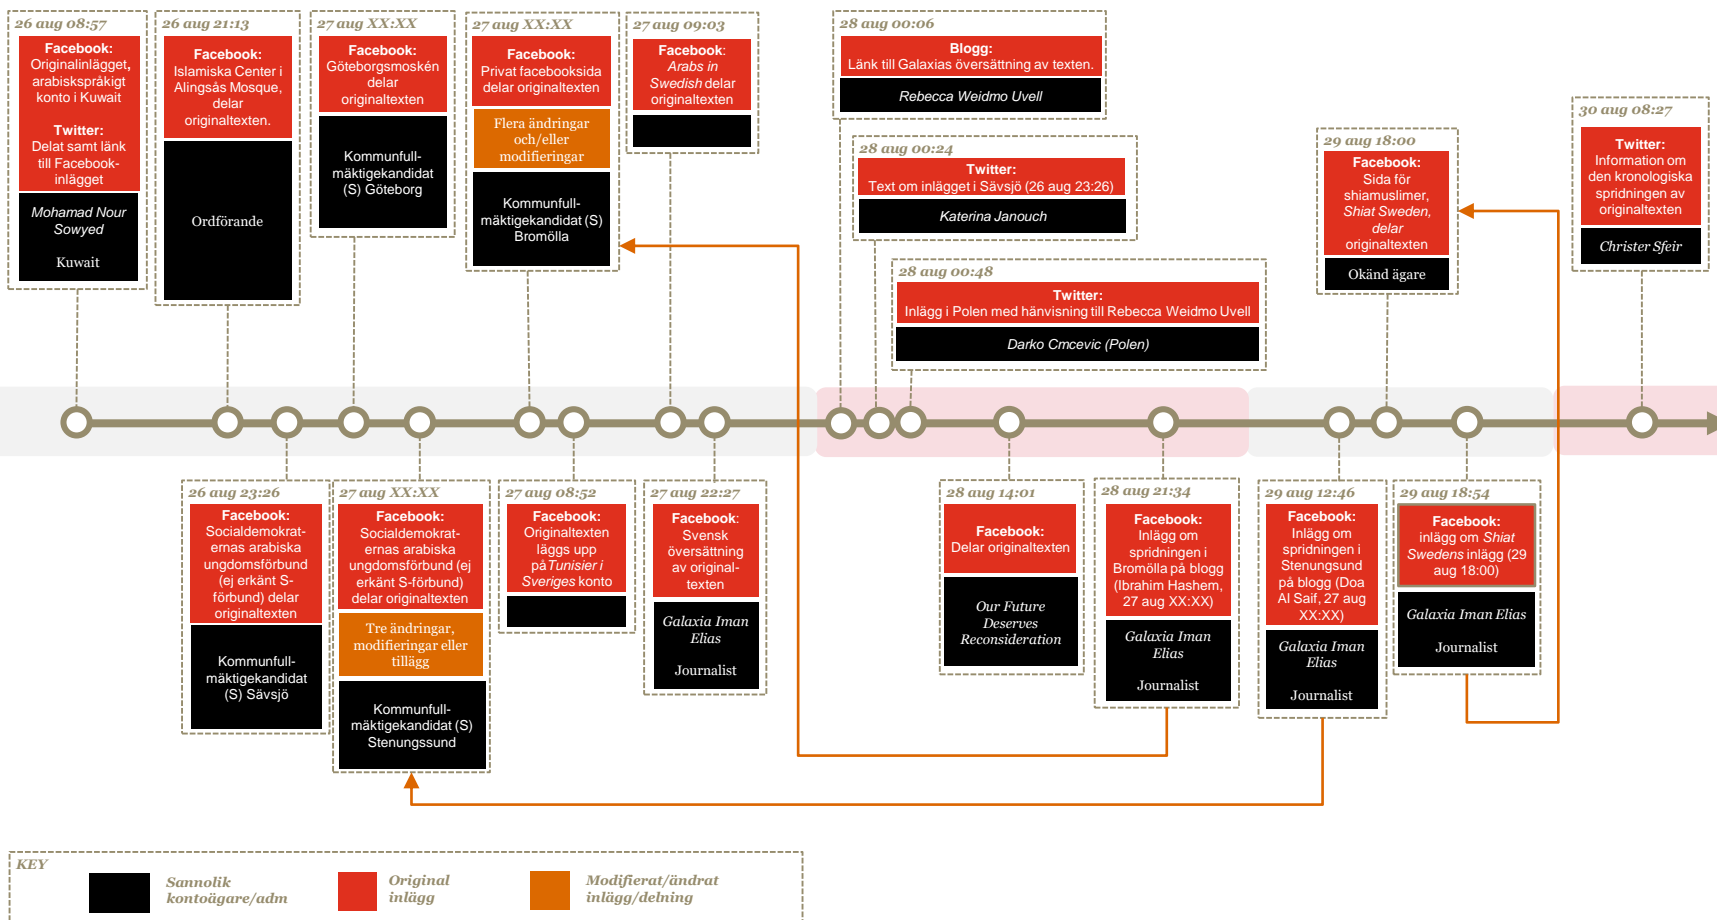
26 aug 08:57
Facebook:
Originalinlägget, arabiskspråkigt konto i Kuwait
Twitter:
Delat samt länk till Facebook-inlägget
Mohamad Nour Sowyed
Kuwait

26 aug 21:13
Facebook:
Islamiska Center i Alingsås Mosque, delar originaltexten.
Ordförande

27 aug XX:XX
Facebook:
Göteborgsmoskén delar originaltexten
Kommunfull-mäktigekandidat (S) Göteborg

27 aug XX:XX
Facebook:
Privat facebooksida delar originaltexten
Flera ändringar och/eller modifieringar
Kommunfull-mäktigekandidat (S) Bromölla

27 aug 09:03
Facebook:
Arabs in Swedish delar originaltexten

28 aug 00:06
Blogg:
Länk till Galaxias översättning av texten.
Rebecca Weidmo Uvell

28 aug 00:24
Twitter:
Text om inlägget i Sävsjö (26 aug 23:26)
Katerina Janouch

28 aug 00:48
Twitter:
Inlägg i Polen med hänvisning till Rebecca Weidmo Uvell
Darko Cmcevic (Polen)

29 aug 18:00
Facebook:
Sida för shiamuslimer, Shiat Sweden, delar originaltexten
Okänd ägare

30 aug 08:27
Twitter:
Information om den kronologiska spridningen av originaltexten
Christer Sfeir

26 aug 23:26
Facebook:
Socialdemokrat-ernas arabiska ungdomsförbund (ej erkänt S-förbund) delar originaltexten
Kommunfull-mäktigekandidat (S) Sävsjö

27 aug XX:XX
Facebook:
Socialdemokrat-ernas arabiska ungdomsförbund (ej erkänt S-förbund) delar originaltexten
Tre ändringar, modifieringar eller tillägg
Kommunfull-mäktigekandidat (S) Stenungssund

27 aug 08:52
Facebook:
Originaltexten läggs upp på Tunisier i Sveriges konto

27 aug 22:27
Facebook:
Svensk översättning av original-texten
Galaxia Iman Elias
Journalist

28 aug 14:01
Facebook:
Delar originaltexten
Our Future Deserves Reconsideration

28 aug 21:34
Facebook:
Inlägg om spridningen i Bromölla på blogg (Ibrahim Hashem, 27 aug XX:XX)
Galaxia Iman Elias
Journalist

29 aug 12:46
Facebook:
Inlägg om spridningen i Stenungsund på blogg (Doa Al Saif, 27 aug XX:XX)
Galaxia Iman Elias
Journalist

29 aug 18:54
Facebook:
inlägg om Shiat Swedens inlägg (29 aug 18:00)
Galaxia Iman Elias
Journalist

KEY
Sannolik kontoägare/adm
Original inlägg
Modifierat/ändrat inlägg/delning